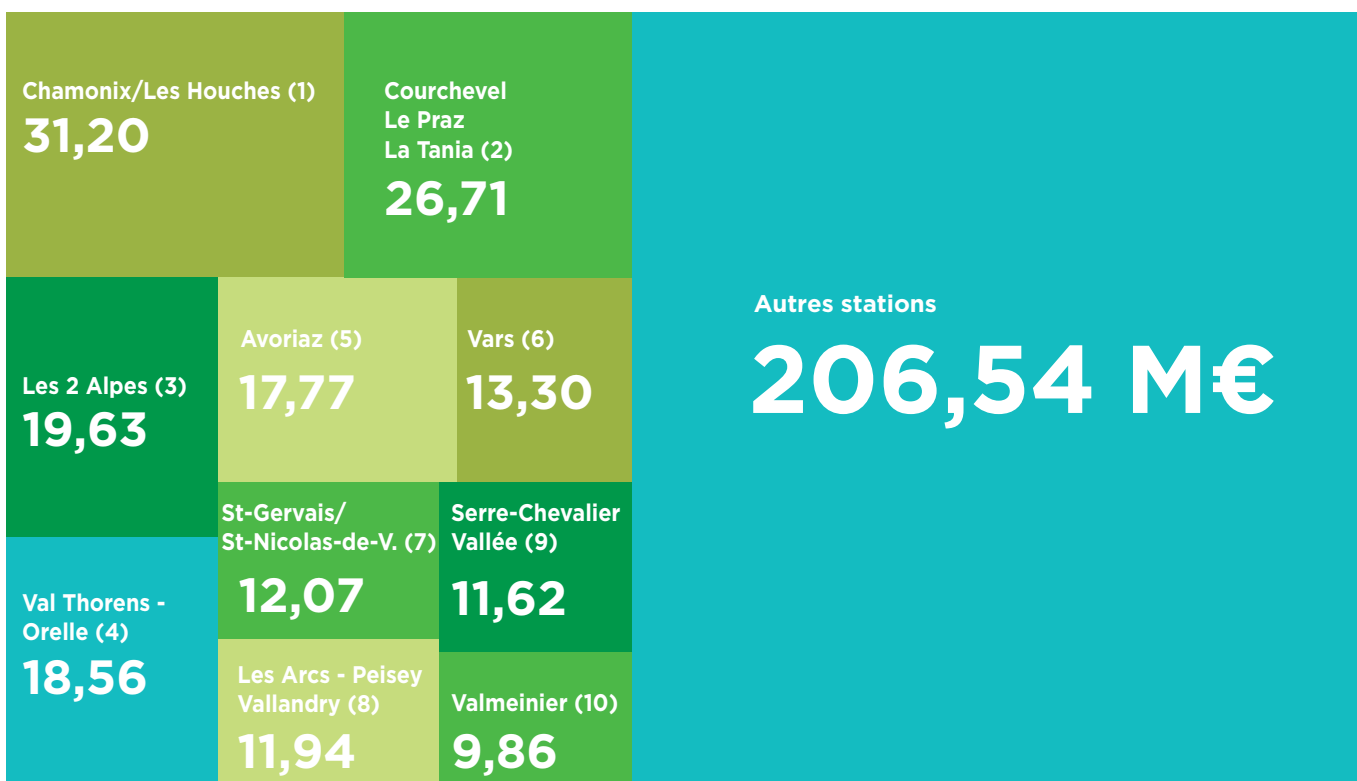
Chamonix/Les Houches (1)
31,20

Courchevel
Le Praz
La Tania (2)
26,71

Les 2 Alpes (3)
19,63

Avoriaz (5)
17,77

Vars (6)
13,30

Val Thorens - Orelle (4)
18,56

St-Gervais/ St-Nicolas-de-V. (7)
12,07

Serre-Chevalier Vallée (9)
11,62

Les Arcs - Peisey Vallandry (8)
11,94

Valmeinier (10)
9,86

Autres stations
206,54 M€